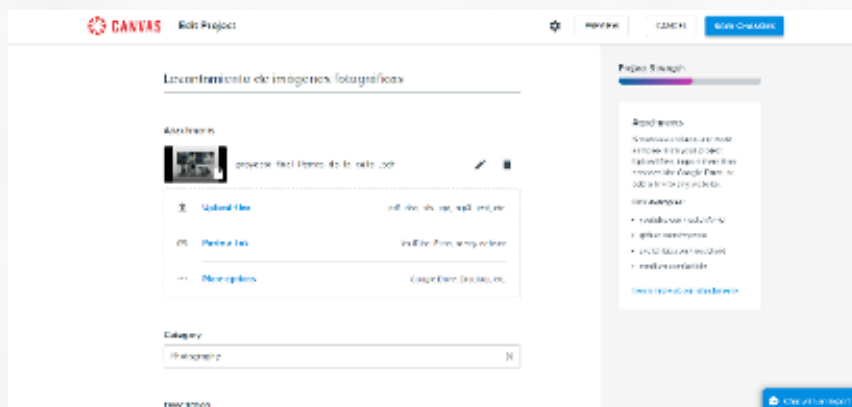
CANVAS Edit Project

PREVIEW CANCEL SAVE CHANGES

Reconocimiento de imágenes fotográficas

Attachments

proyecto final filtros de la sala.pdf

Upload files pdf, doc, docx, ppt, mp3, mp4, etc.

Paste a link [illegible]

More options Google Drive, Dropbox, etc.

Category

Photography

Description

Project Strength

Attachments

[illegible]

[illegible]

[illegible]

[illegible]

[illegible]

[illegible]

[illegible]

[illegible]